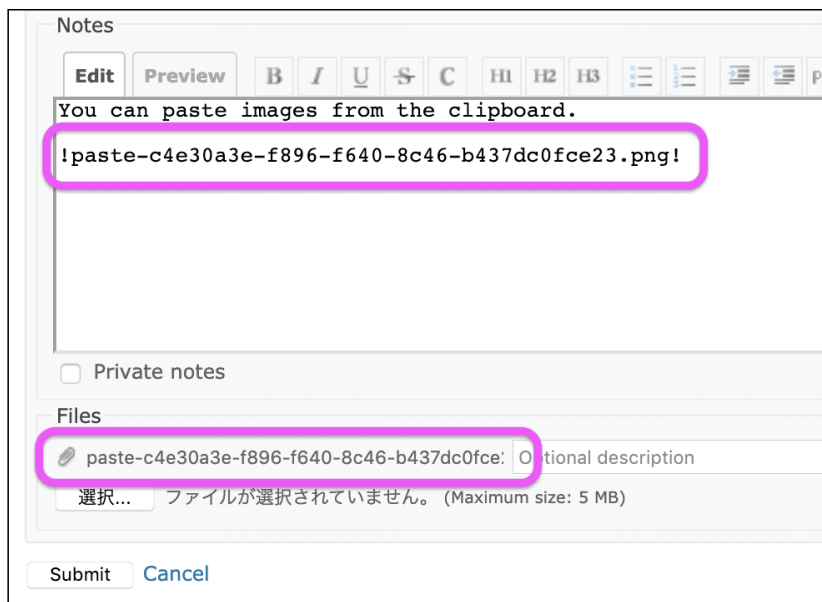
Notes

Edit Preview B I U S C H1 H2 H3

You can paste images from the clipboard.

!paste-c4e30a3e-f896-f640-8c46-b437dc0fce23.png!

Private notes

Files

paste-c4e30a3e-f896-f640-8c46-b437dc0fce: Optional description

選択... ファイルが選択されていません。 (Maximum size: 5 MB)

Submit Cancel